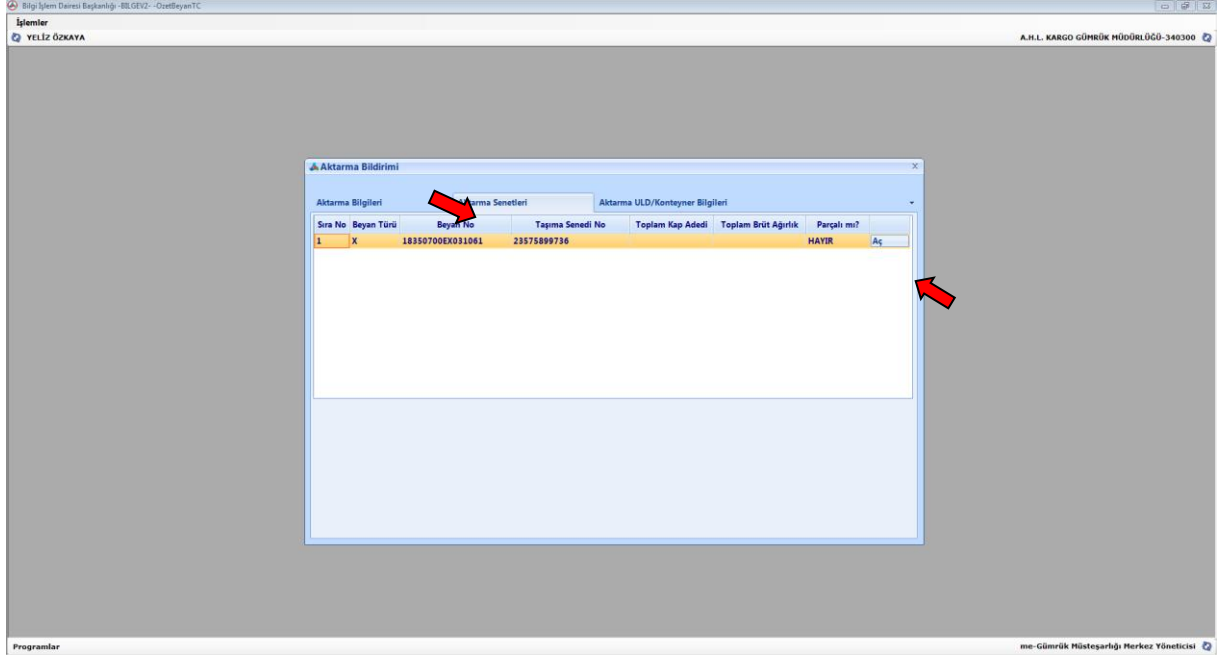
Bilgi İşlem Dairesi Başkanlığı - BILGEV2- - OzetBeyanTC

İşlemler

YELİZ ÖZKAYA

A.H.L. KARGO GÜMRÜK MÜDÜRLÜĞÜ-340300

Aktarma Bildirimi

Aktarma Bilgileri

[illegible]ktarma Senetleri

Aktarma ULD/Konteyner Bilgileri

| Sıra No | Beyan Türü | Beyan No | Taşıma Senedi No | Toplam Kap Adedi | Toplam Brüt Ağırlık | Parçalı mı? | |
|---|---|---|---|---|---|---|---|
| 1 | X | 18350700EX031061 | 23575899736 | | | HAYIR | Aç |

Programlar

me-Gümrük Müsteşarlığı Merkez Yöneticisi